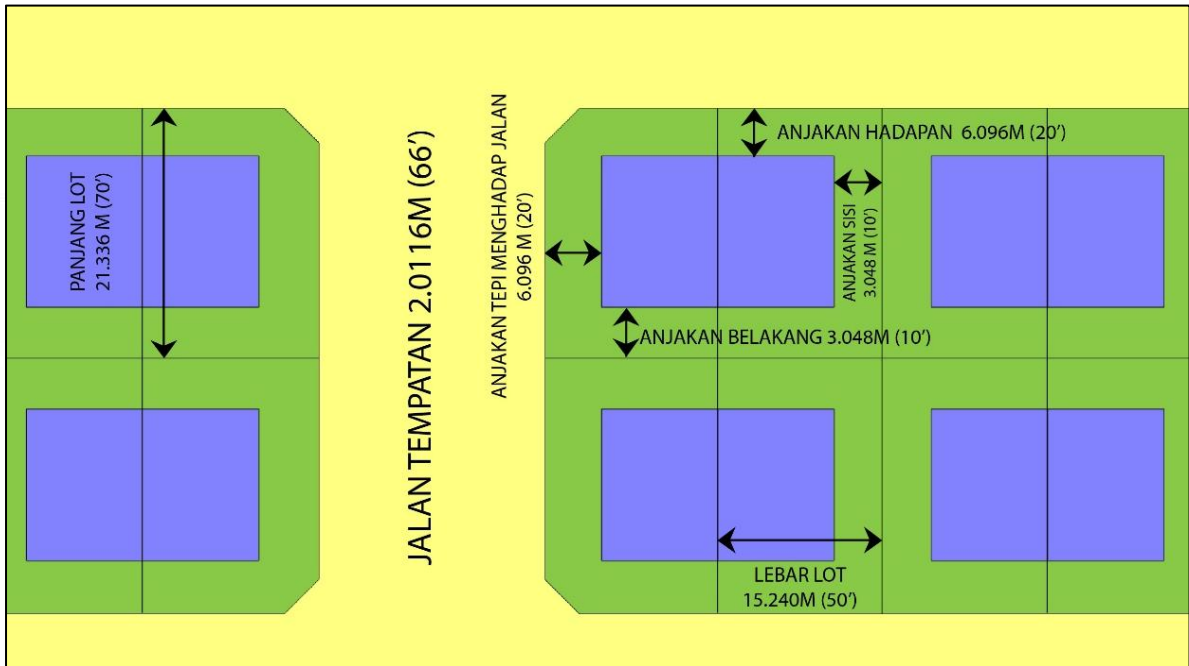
PANJANG LOT
21.336 M (70')

JALAN TEMPATAN 2.0116M (66')

ANJAKAN TEPI MENGHADAP JALAN
6.096 M (20')

ANJAKAN HADAPAN 6.096M (20')

ANJAKAN SISI
3.048 M (10')

ANJAKAN BELAKANG 3.048M (10')

LEBAR LOT
15.240M (50')